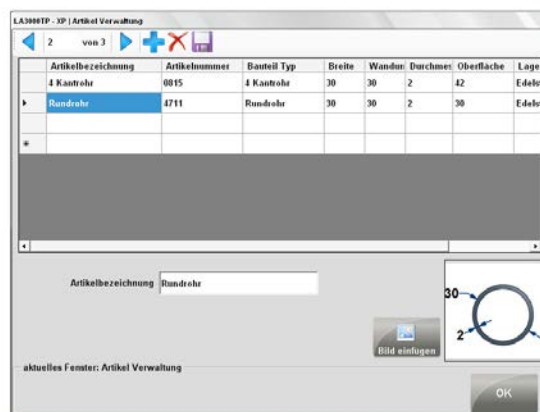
LA3000TP - XP | Artikel Verwaltung

2 von 3

| | Artikelbezeichnung | Artikelnummer | Bauteil Typ | Breite | Wandun | Durchmes | Oberfläche | Lage |
|---|---|---|---|---|---|---|---|---|
| | 4 Kantrohr | 0815 | 4 Kantrohr | 30 | 30 | 2 | 42 | Edels |
| ▸ | Rundrohr | 4711 | Rundrohr | 30 | 30 | 2 | 30 | Edels |
| | | | | | | | | |
| * | | | | | | | | |

Artikelbezeichnung Rundrohr

30

2

Bild einfügen

aktuelles Fenster: Artikel Verwaltung

OK